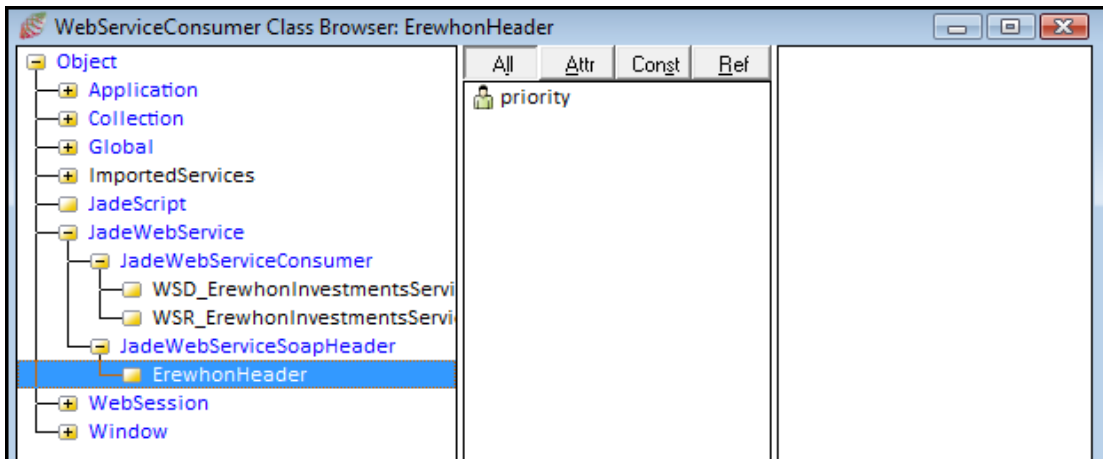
WebServiceConsumer Class Browser: ErewhonHeader

Object
Application
Collection
Global
ImportedServices
JadeScript
JadeWebService
JadeWebServiceConsumer
WSD_ErewhonInvestmentsServi
WSR_ErewhonInvestmentsServi
JadeWebServiceSoapHeader
ErewhonHeader
WebSession
Window

All | Attr | Const | Ref

priority